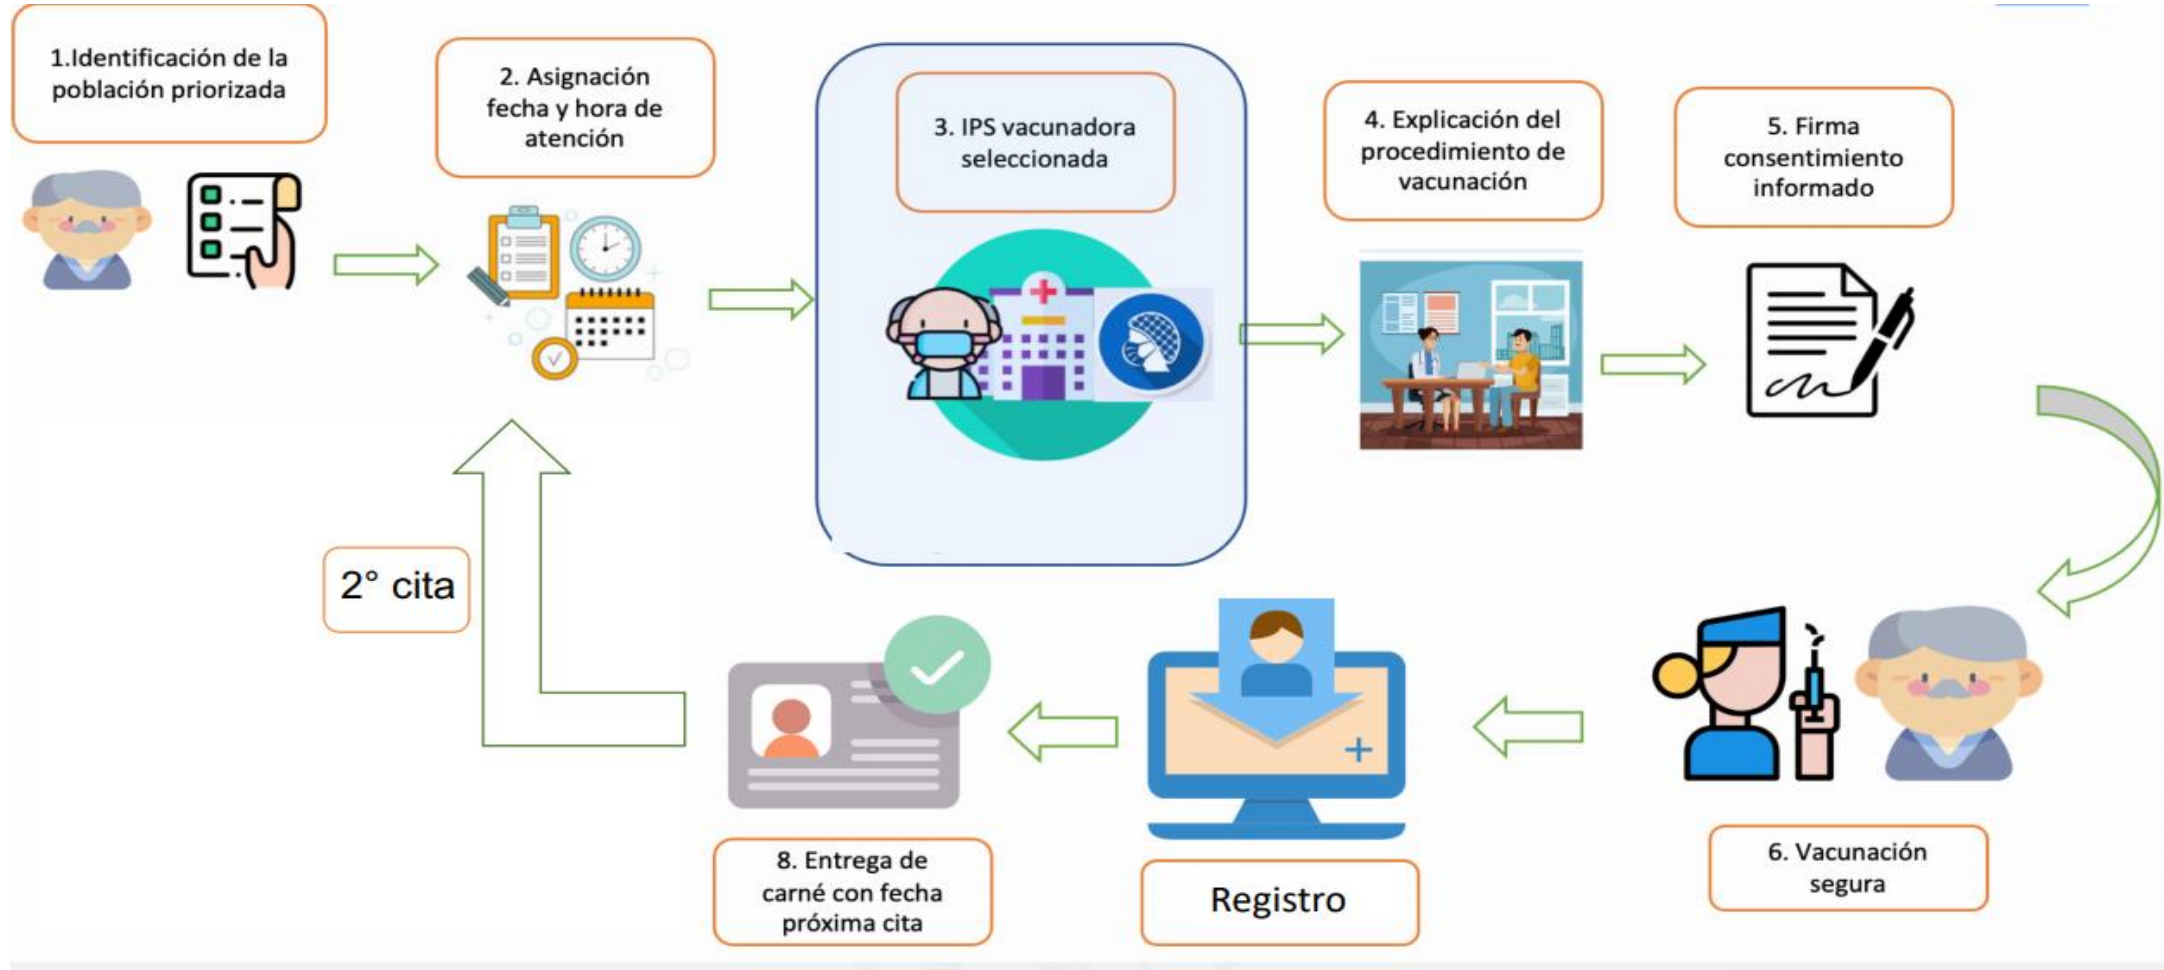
1.Identificación de la población priorizada

2. Asignación fecha y hora de atención

3. IPS vacunadora seleccionada

4. Explicación del procedimiento de vacunación

5. Firma consentimiento informado

6. Vacunación segura

Registro

8. Entrega de carné con fecha próxima cita

2° cita